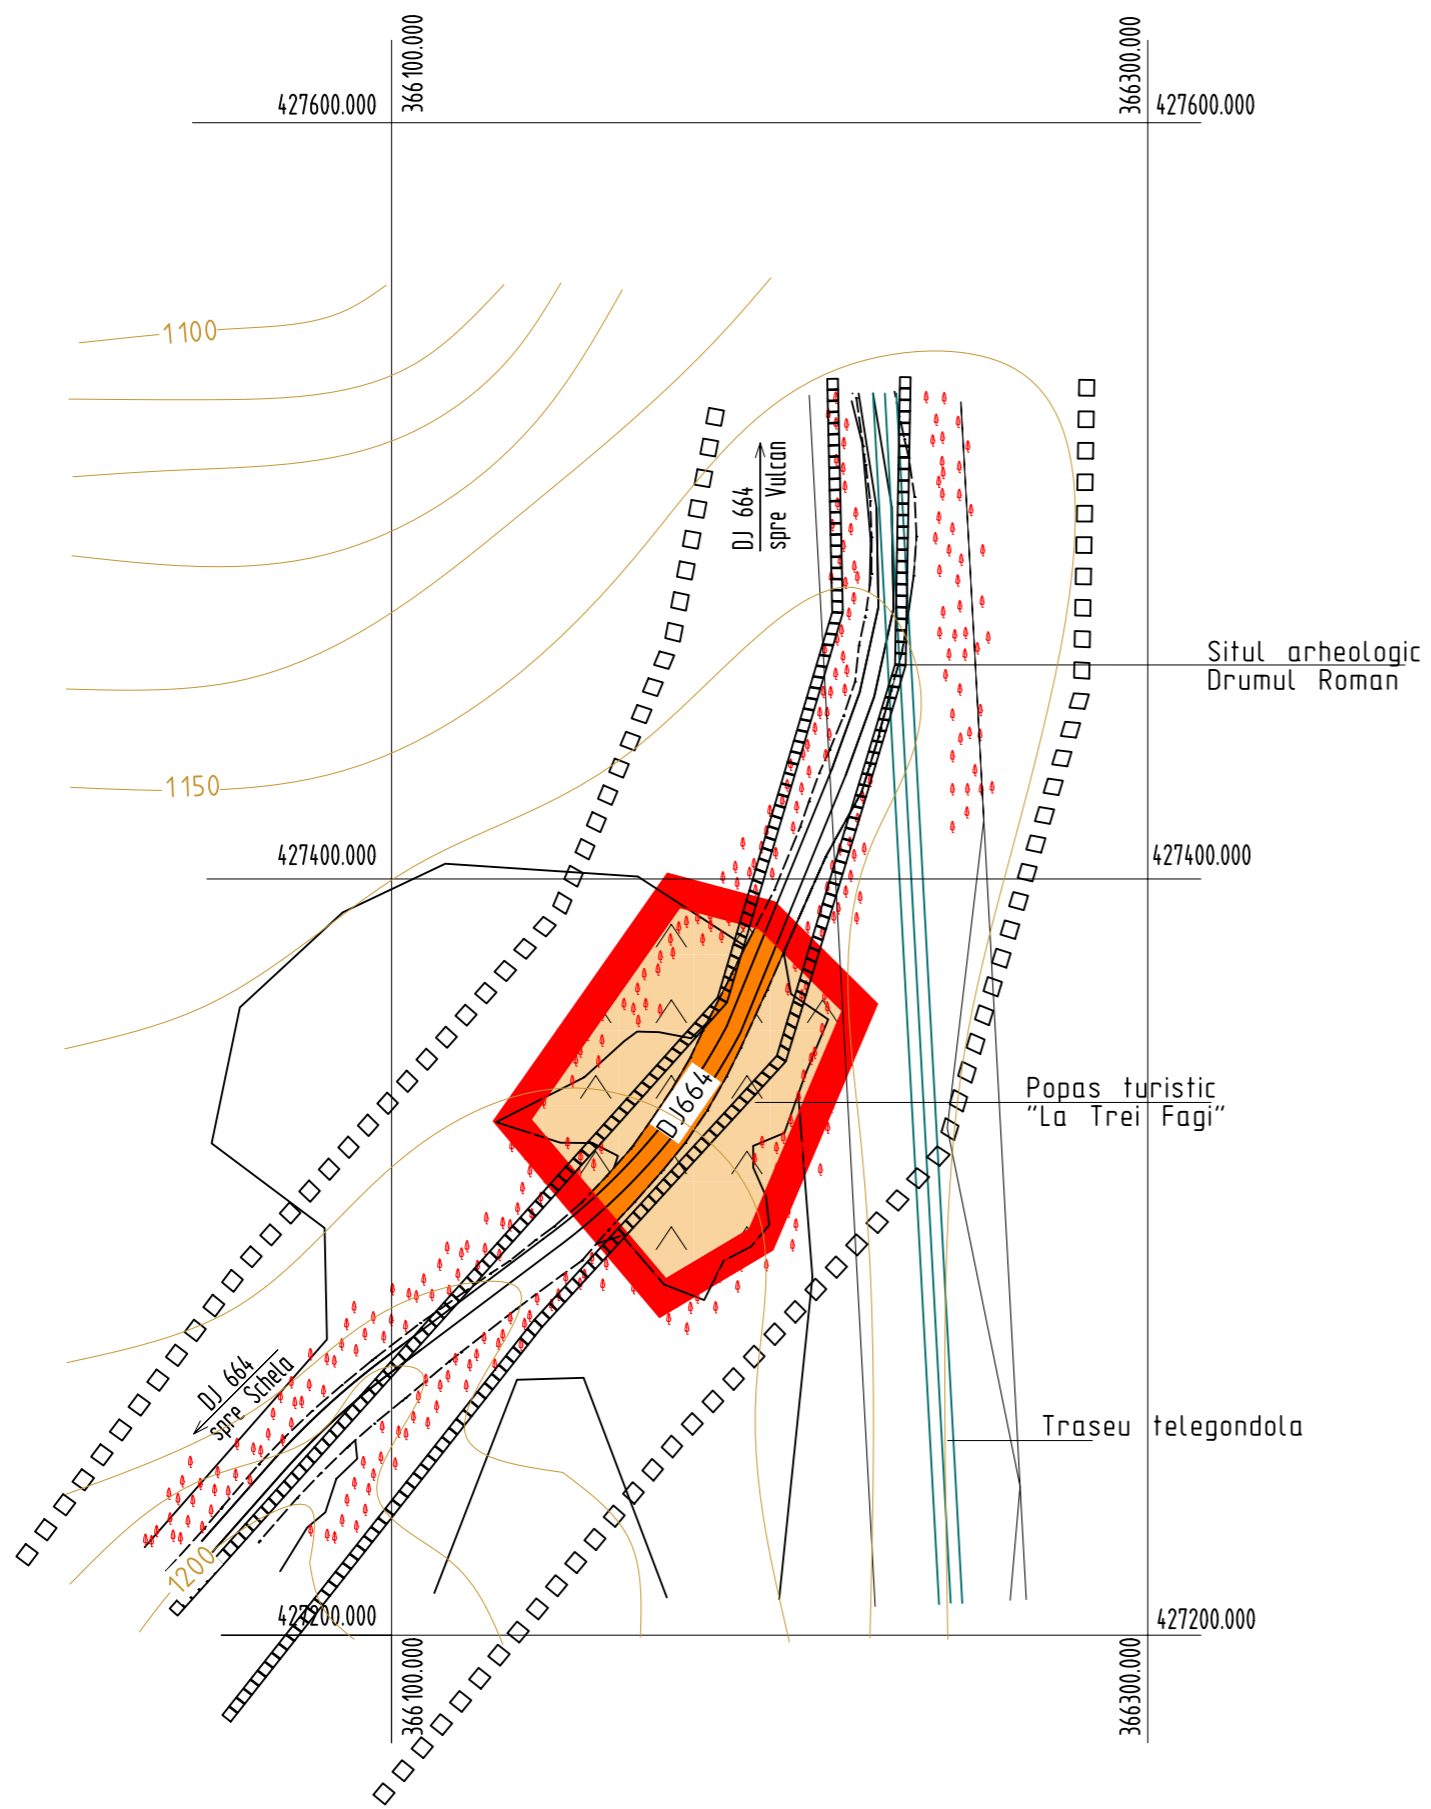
427600.000

366100.000

366300.000

427600.000

1100

DJ 664
spre Vulcan

Situl arheologic
Drumul Roman

1150

427400.000

427400.000

DJ664

Popas turistic
"La Trei Fagi"

DJ 664
spre Schela

Traseu telegondola

1200

427200.000

427200.000

366100.000

366300.000